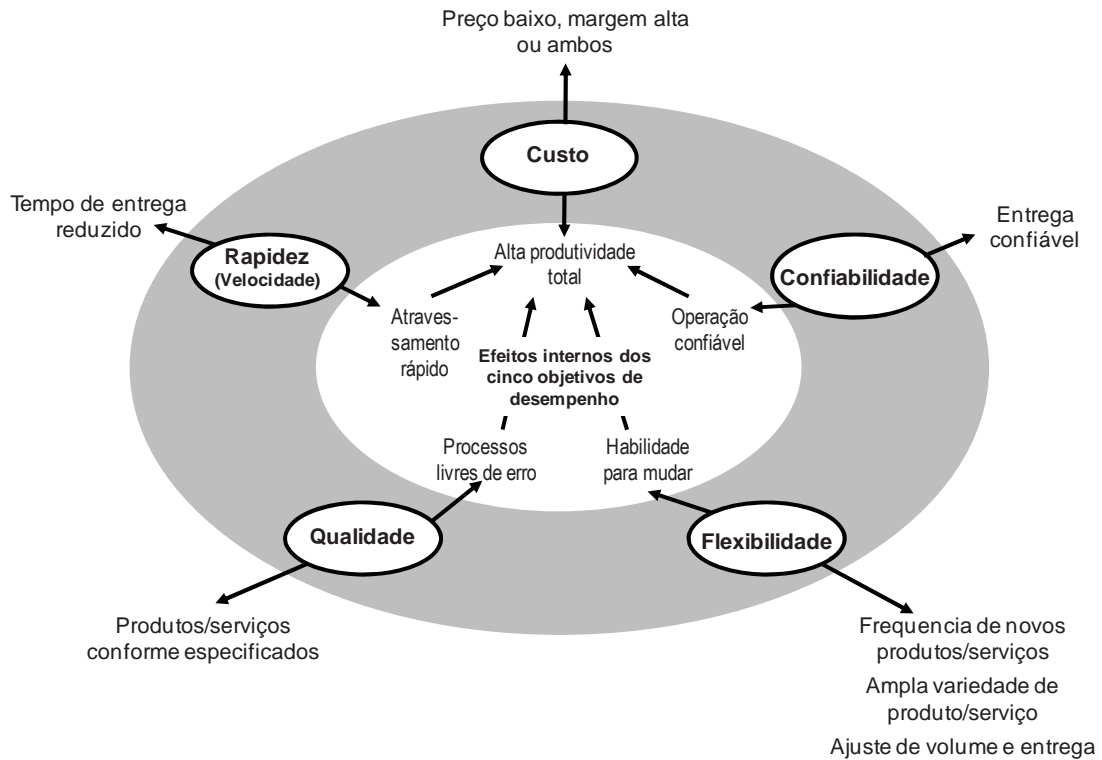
Preço baixo, margem alta ou ambos

Custo

Tempo de entrega reduzido

Rapidez (Velocidade)

Alta produtividade total

Entrega confiável

Confiabilidade

Atravessamento rápido

Operação confiável

Efeitos internos dos cinco objetivos de desempenho

Processos livres de erro

Habilidade para mudar

Qualidade

Flexibilidade

Produtos/serviços conforme especificados

Frequencia de novos produtos/serviços

Ampla variedade de produto/serviço

Ajuste de volume e entrega